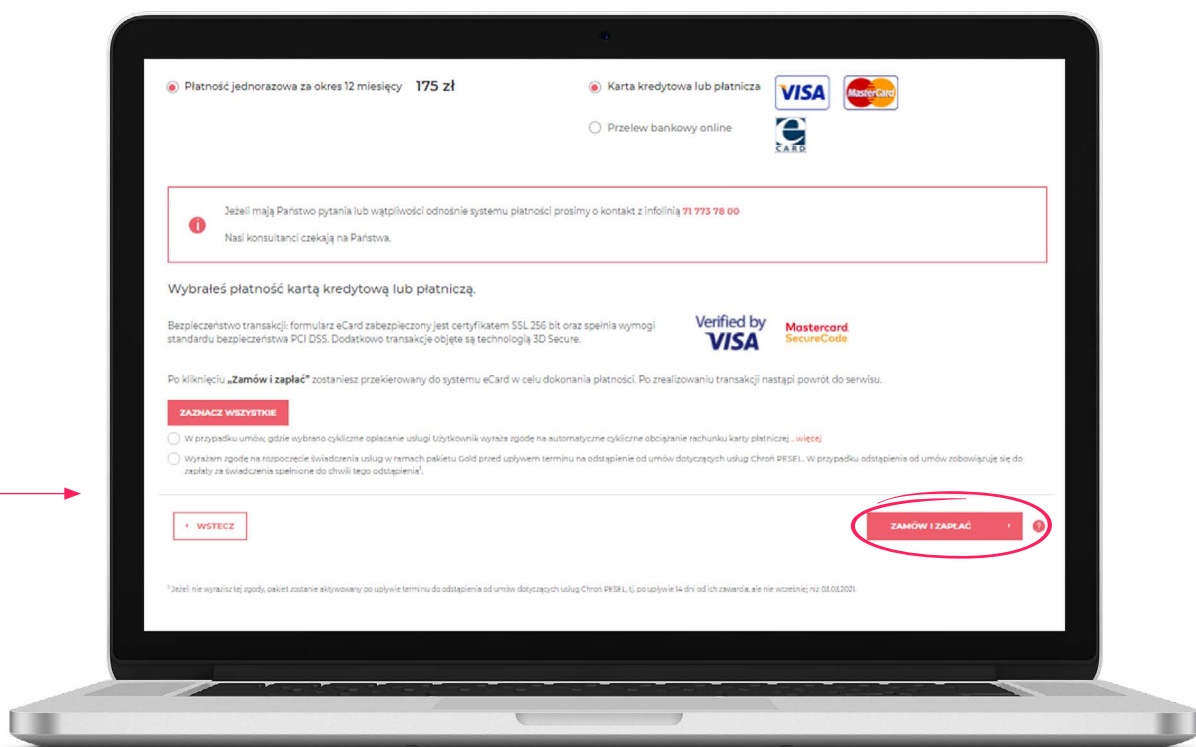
Płatność jednorazowa za okres 12 miesięcy 175 zł

Karta kredytowa lub płatnicza

VISA

MasterCard

Przelew bankowy online

CARD

Jeżeli mają Państwo pytania lub wątpliwości odnośnie systemu płatności prosimy o kontakt z infolinią 71 773 78 00

Nasi konsultanci czekają na Państwa.

Wybrałeś płatność kartą kredytową lub płatniczą.

Bezpieczeństwo transakcji: formularz eCard zabezpieczony jest certyfikatem SSL 256 bit oraz spełnia wymogi standardu bezpieczeństwa PCI DSS. Dodatkowo transakcje objęte są technologią 3D Secure.

Verified by VISA

Mastercard SecureCode

Po kliknięciu „Zamów i zapłać" zostaniesz przekierowany do systemu eCard w celu dokonania płatności. Po zrealizowaniu transakcji nastąpi powrót do serwisu.

ZAZNACZ WSZYSTKIE

W przypadku umów, gdzie wybrano cykliczne opłacanie usługi Użytkownik wyraża zgodę na automatyczne cykliczne obciążanie rachunku karty płatniczej ...więcej

Wyrażam zgodę na rozpoczęcie świadczenia usług w ramach pakietu Gold przed upływem terminu na odstąpienie od umów dotyczących usług Chroń PESEL. W przypadku odstąpienia od umów zobowiązuję się do zapłaty za świadczenia spełnione do chwili tego odstąpienia¹.

WSTECZ

ZAMÓW I ZAPŁAĆ

¹ Jeżeli nie wyrazisz tej zgody, pakiet zostanie aktywowany po upływie terminu do odstąpienia od umów dotyczących usług Chroń PESEL, tj. po upływie 14 dni od ich zawarcia, ale nie wcześniej niż 03.03.2021.